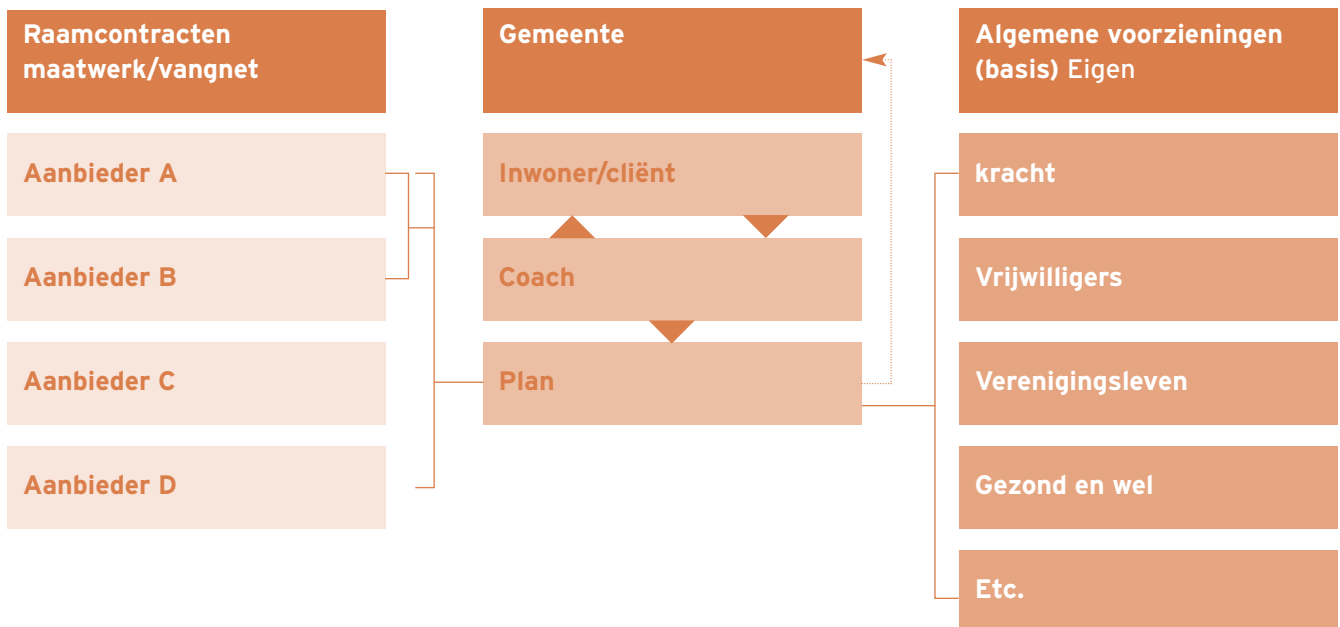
Raamcontracten maatwerk/vangnet

Aanbieder A

Aanbieder B

Aanbieder C

Aanbieder D

Gemeente

Inwoner/cliënt

Coach

Plan

Algemene voorzieningen (basis) Eigen

kracht

Vrijwilligers

Verenigingsleven

Gezond en wel

Etc.